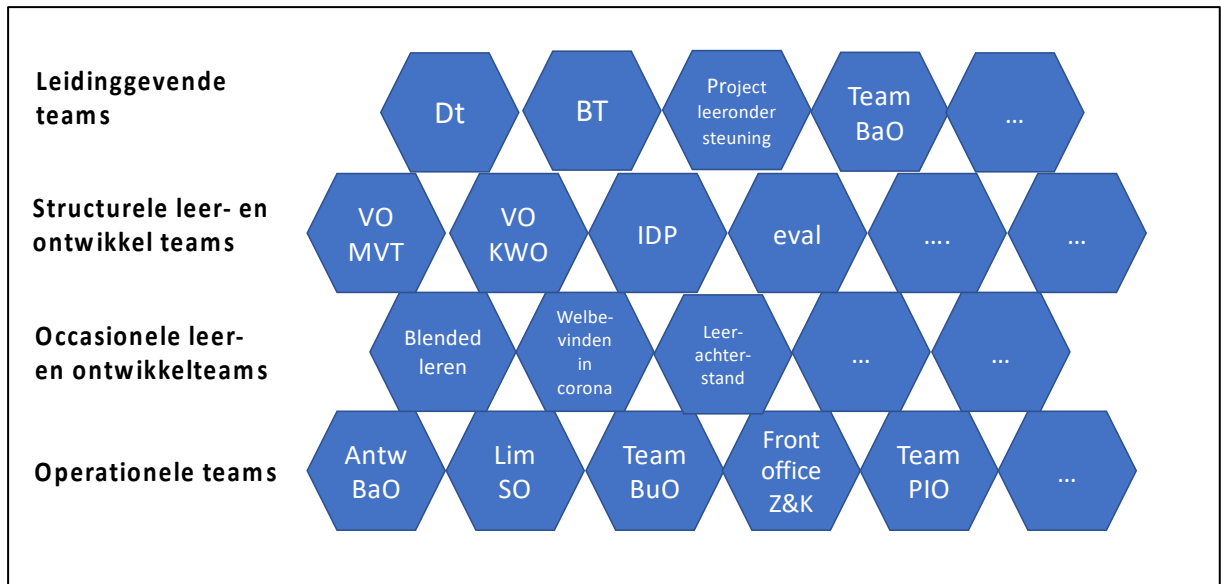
Leidinggevende teams

Dt

BT

Project leeronder steuning

Team BaO

...

Structurele leer- en ontwikkel teams

VO MVT

VO KWO

IDP

eval

....

...

Occasionele leer- en ontwikkelteams

Blended leren

Welbe- vinden in corona

Leer- achter- stand

...

...

Operationele teams

Antw BaO

Lim SO

Team BuO

Front office Z&K

Team PIO

...